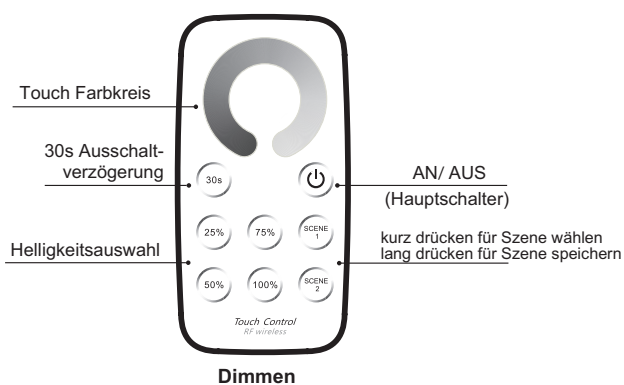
Touch Farbkreis

30s Ausschaltverzögerung

30s

AN/ AUS

(Hauptschalter)

25%

75%

SCENE 1

Helligkeitsauswahl

kurz drücken für Szene wählen
lang drücken für Szene speichern

50%

100%

SCENE 2

Touch Control
RF wireless

Dimmen